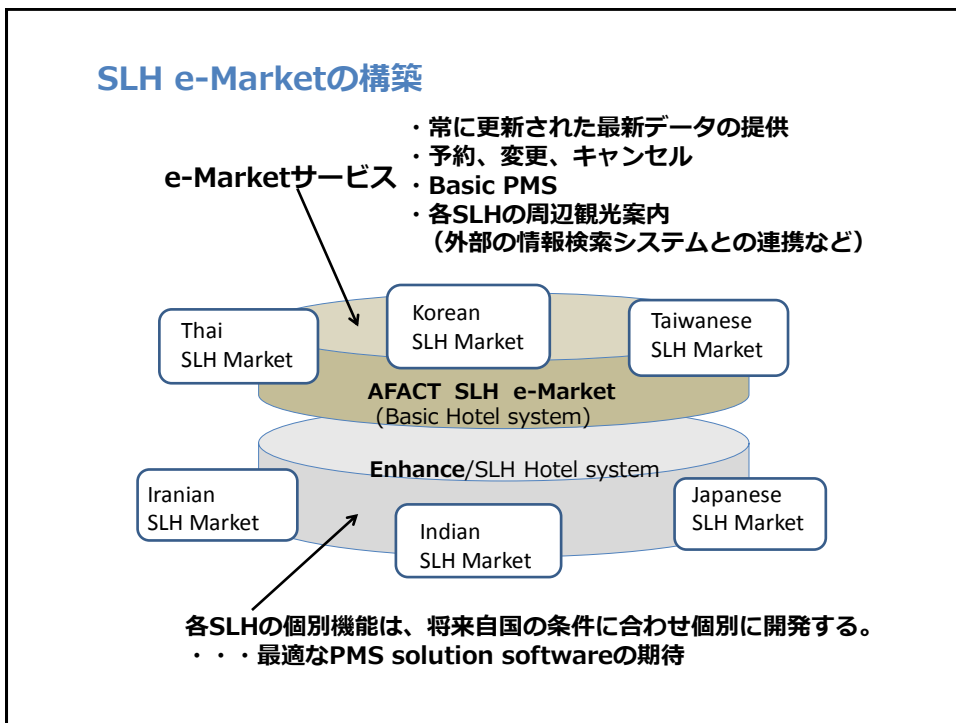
SLH e-Marketの構築

e-Marketサービス

・常に更新された最新データの提供
・予約、変更、キャンセル
・Basic PMS
・各SLHの周辺観光案内
（外部の情報検索システムとの連携など）

Thai
SLH Market

Korean
SLH Market

Taiwanese
SLH Market

AFACT SLH e-Market
(Basic Hotel system)

Enhance/SLH Hotel system

Iranian
SLH Market

Indian
SLH Market

Japanese
SLH Market

各SLHの個別機能は、将来自国の条件に合わせ個別に開発する。
・・・最適なPMS solution softwareの期待